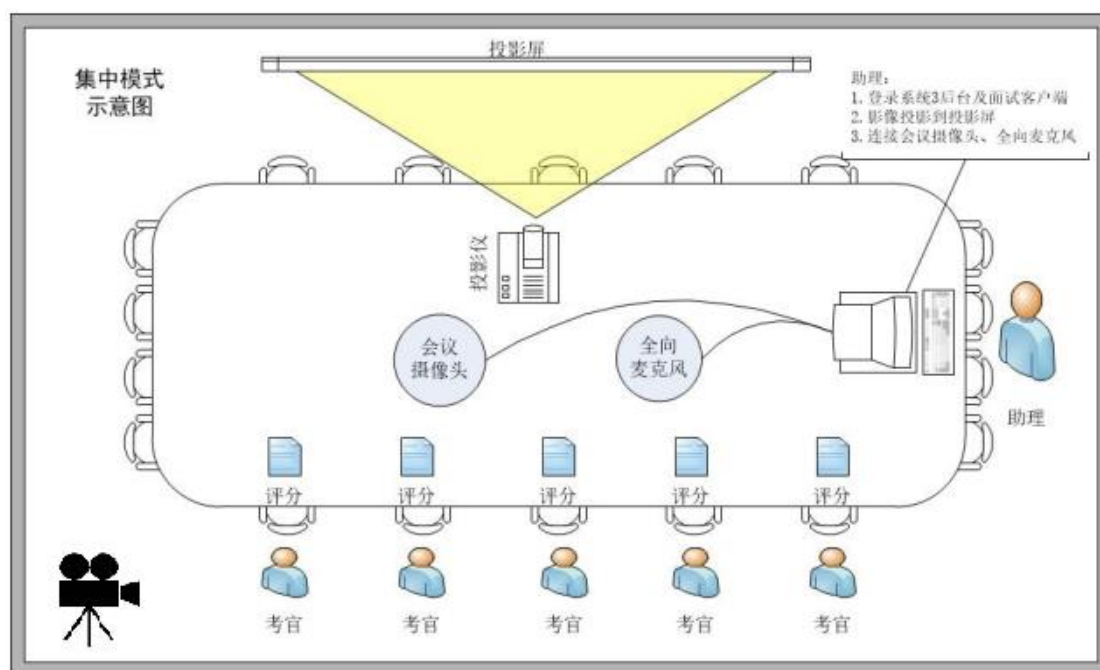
集中模式
示意图

投影屏

助理:
1. 登录系统3后台及面试客户端
2. 影像投影到投影屏
3. 连接会议摄像头、全向麦克风

投影仪

会议
摄像头

全向
麦克风

助理

评分 评分 评分 评分 评分

考官 考官 考官 考官 考官